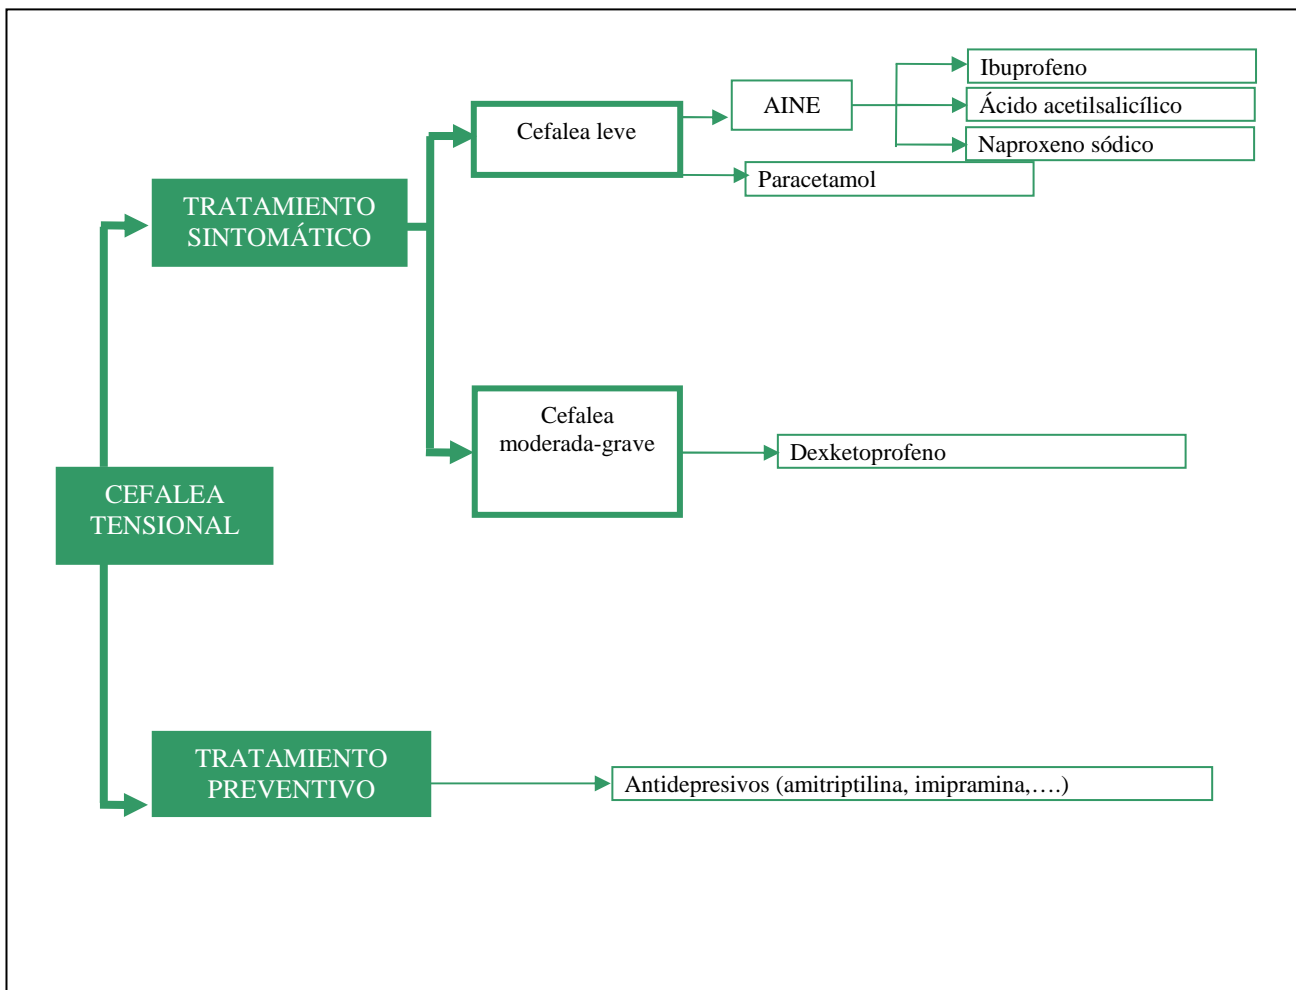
Ibuprofeno

Ácido acetilsalicílico

Naproxeno sódico

AINE

Cefalea leve

Paracetamol

TRATAMIENTO SINTOMÁTICO

Cefalea moderada-grave

Dexketoprofeno

CEFALEA TENSIONAL

TRATAMIENTO PREVENTIVO

Antidepresivos (amitriptilina, imipramina,….)